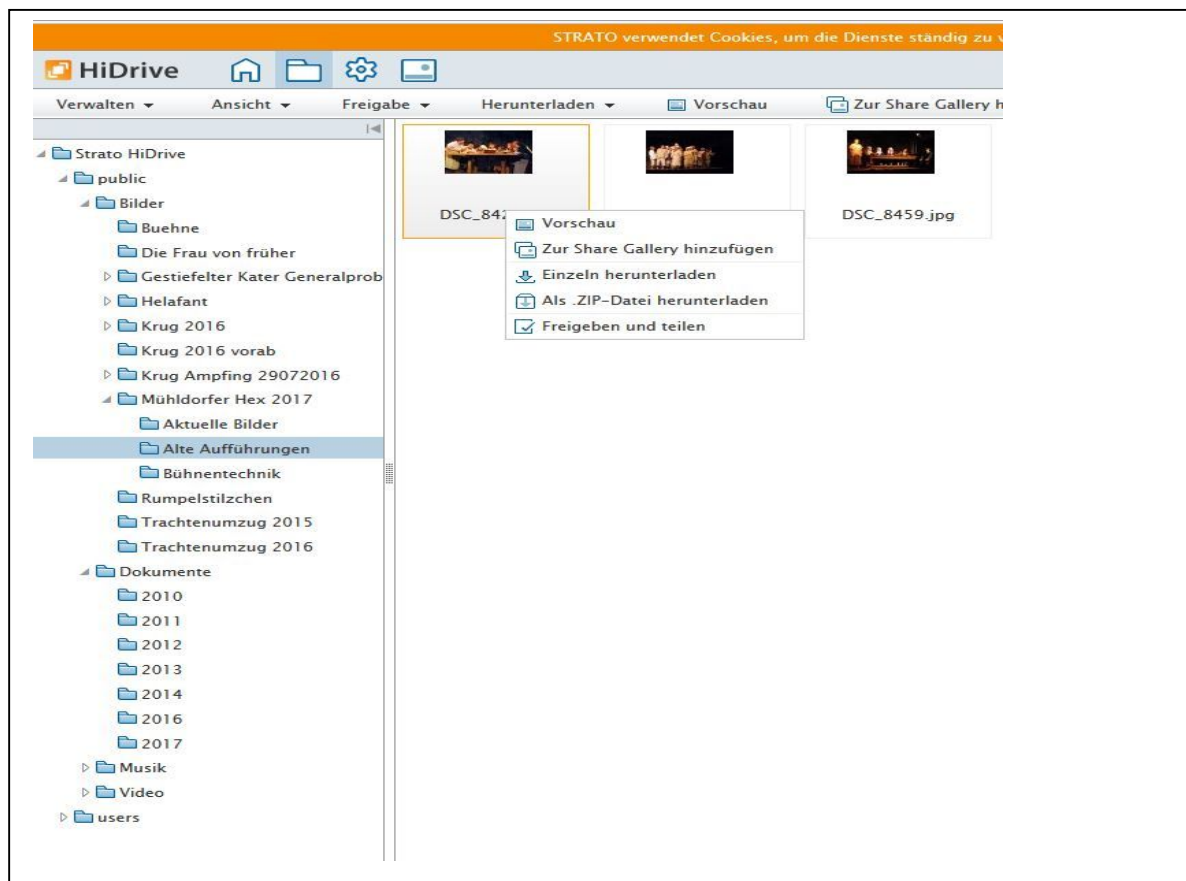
STRATO verwendet Cookies, um die Dienste ständig zu v

HiDrive

Verwalten ▾ Ansicht ▾ Freigabe ▾ Herunterladen ▾ Vorschau Zur Share Gallery h

Strato HiDrive
public
Bilder
Buehne
Die Frau von früher
Gestiefelter Kater Generalprob
Helafant
Krug 2016
Krug 2016 vorab
Krug Ampfing 29072016
Mühldorfer Hex 2017
Aktuelle Bilder
Alte Aufführungen
Bühnentechnik
Rumpelstilzchen
Trachtenumzug 2015
Trachtenumzug 2016
Dokumente
2010
2011
2012
2013
2014
2016
2017
Musik
Video
users

DSC_842

DSC_8459.jpg

Vorschau
Zur Share Gallery hinzufügen
Einzeln herunterladen
Als .ZIP-Datei herunterladen
Freigeben und teilen